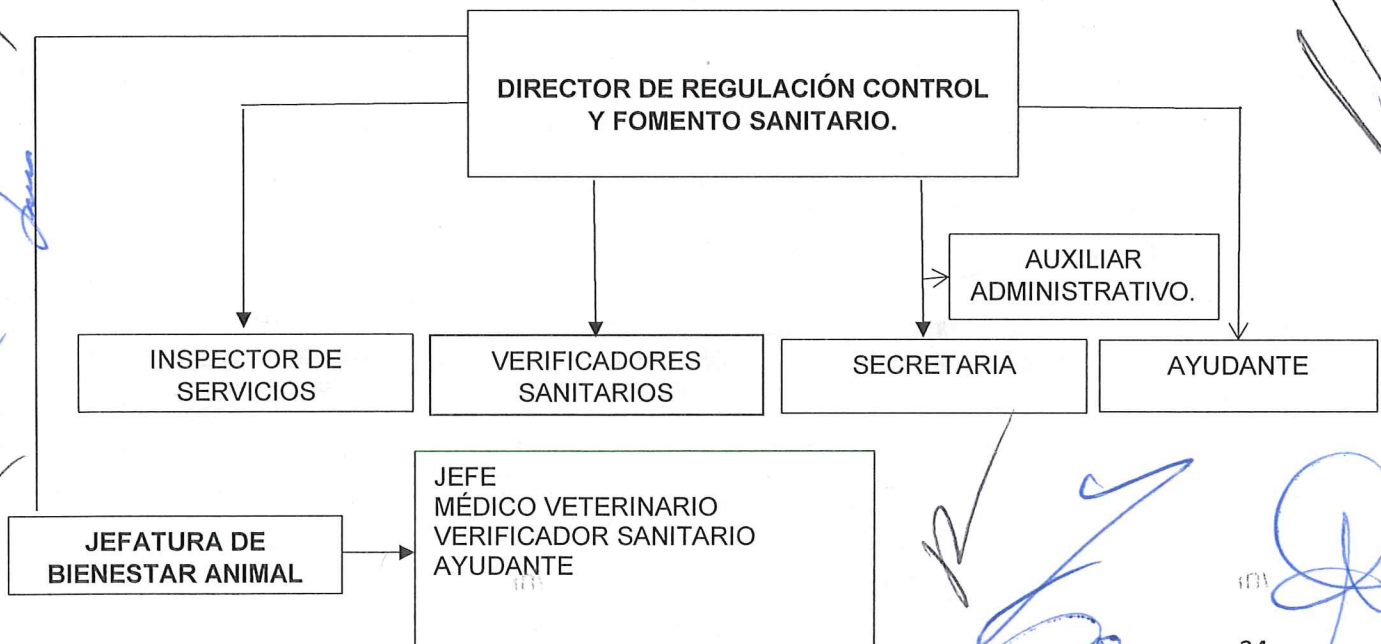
DIRECTOR DE REGULACIÓN CONTROL Y FOMENTO SANITARIO.

AUXILIAR ADMINISTRATIVO.

INSPECTOR DE SERVICIOS

VERIFICADORES SANITARIOS

SECRETARIA

AYUDANTE

JEFATURA DE BIENESTAR ANIMAL

JEFE
MÉDICO VETERINARIO
VERIFICADOR SANITARIO
AYUDANTE

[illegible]